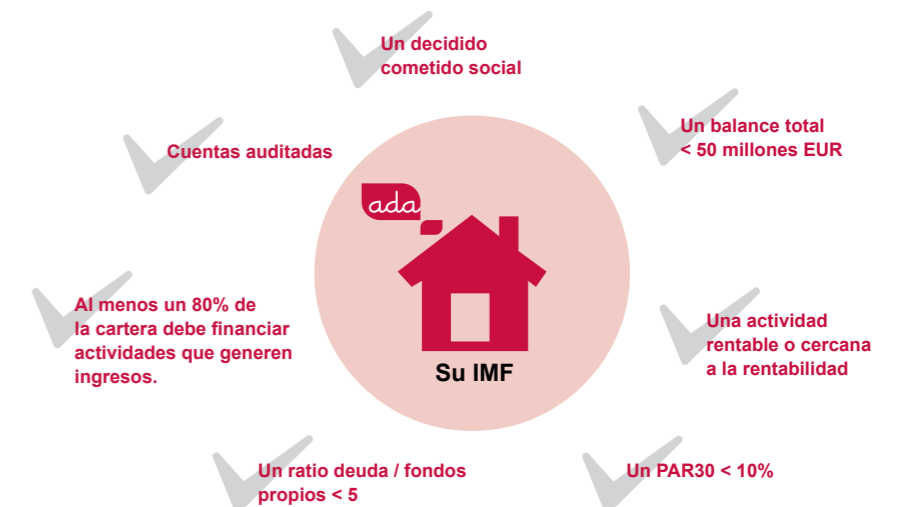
Un decidido cometido social

Un balance total < 50 millones EUR

Cuentas auditadas

ada

Su IMF

Al menos un 80% de la cartera debe financiar actividades que generen ingresos.

Una actividad rentable o cercana a la rentabilidad

Un ratio deuda / fondos propios < 5

Un PAR30 < 10%